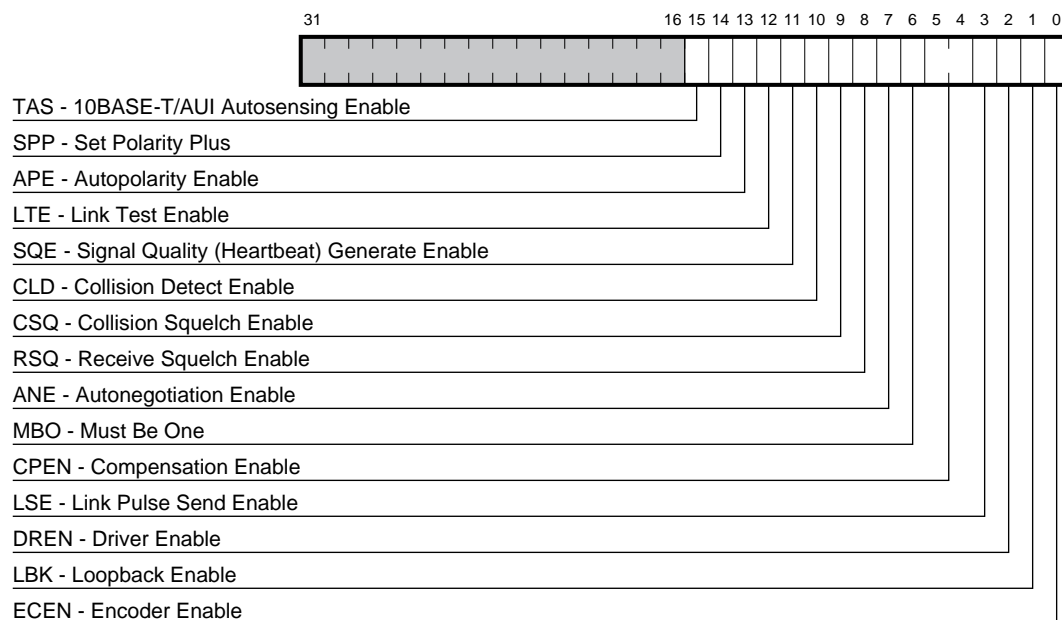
31 16 15 14 13 12 11 10 9 8 7 6 5 4 3 2 1 0

TAS - 10BASE-T/AUI Autosensing Enable
SPP - Set Polarity Plus
APE - Autopolarity Enable
LTE - Link Test Enable
SQE - Signal Quality (Heartbeat) Generate Enable
CLD - Collision Detect Enable
CSQ - Collision Squelch Enable
RSQ - Receive Squelch Enable
ANE - Autonegotiation Enable
MBO - Must Be One
CPEN - Compensation Enable
LSE - Link Pulse Send Enable
DREN - Driver Enable
LBK - Loopback Enable
ECEN - Encoder Enable